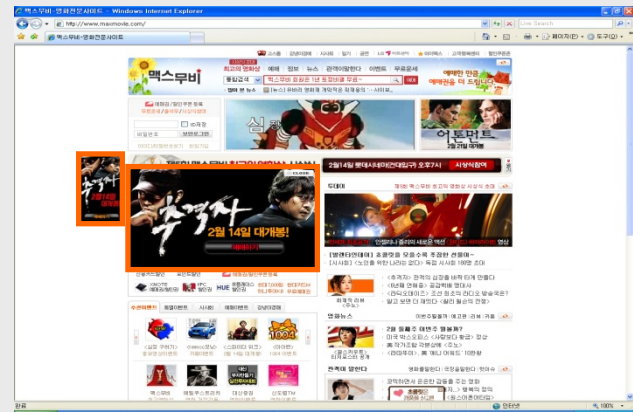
맥스무비-영화전문사이트 - Windows Internet Explorer

http://www.maxmovie.com/

Live Search

맥스무비-영화전문사이트

페이지(P) 도구(O)

맥스무비

메뉴 정보 뉴스 관객이말한다 이벤트 무료응모

통합검색

어톤먼트

2월14일 롯데시네마(대영)가 오후7시 시상회참여

추격자

2월 14일 대개봉!

영화뉴스

《추격자》

완료

인터넷

100%